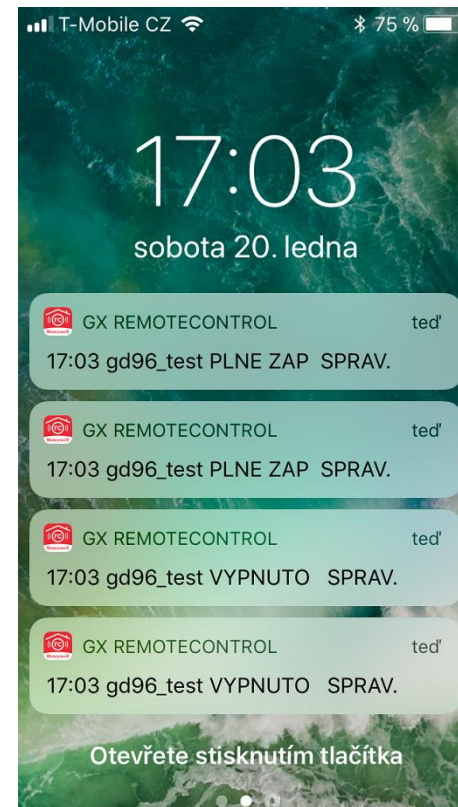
T-Mobile CZ 75 %

17:03
sobota 20. ledna

GX REMOTECONTROL teď
17:03 gd96_test PLNE ZAP SPRAV.

GX REMOTECONTROL teď
17:03 gd96_test PLNE ZAP SPRAV.

GX REMOTECONTROL teď
17:03 gd96_test VYPNUTO SPRAV.

GX REMOTECONTROL teď
17:03 gd96_test VYPNUTO SPRAV.

Otevřete stisknutím tlačítka